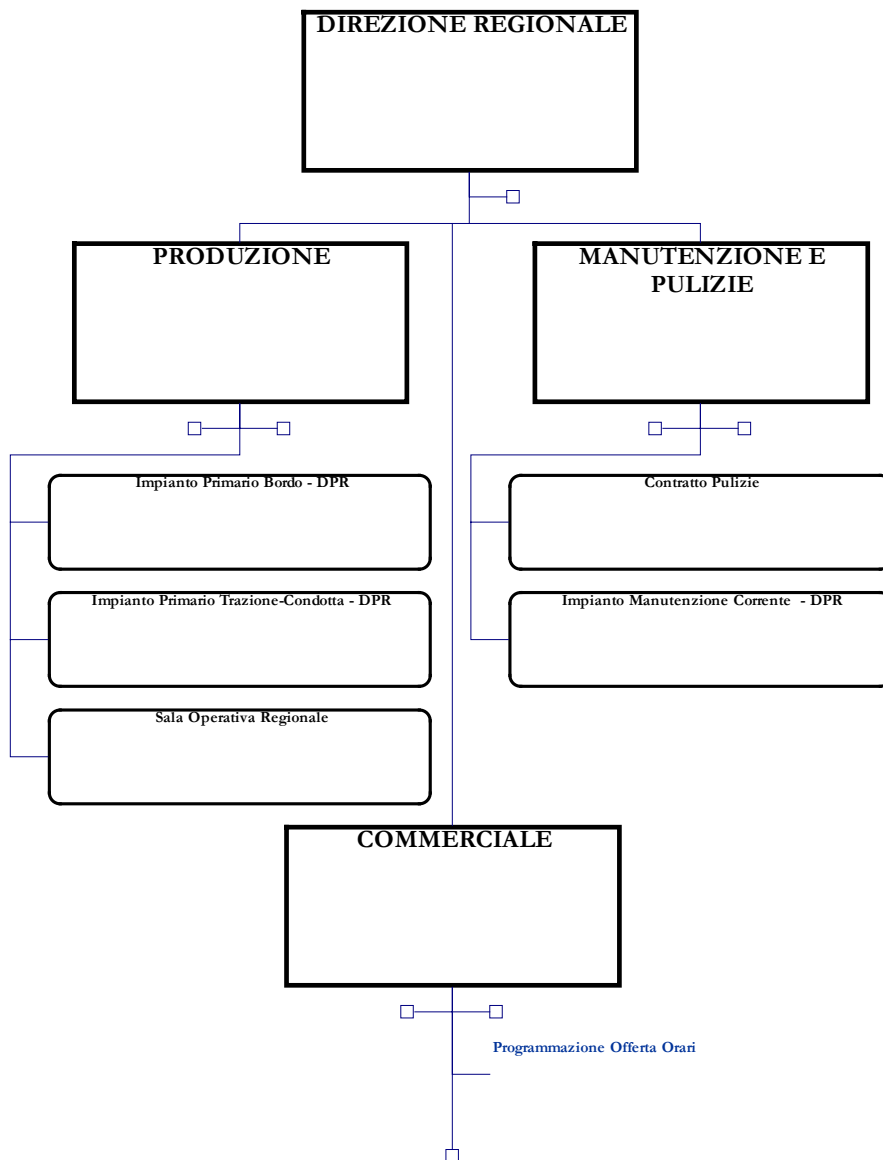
DIREZIONE REGIONALE

PRODUZIONE

MANUTENZIONE E PULIZIE

Impianto Primario Bordo - DPR

Impianto Primario Trazione-Condotta - DPR

Sala Operativa Regionale

Contratto Pulizie

Impianto Manutenzione Corrente - DPR

COMMERCIALE

Programmazione Offerta Orari